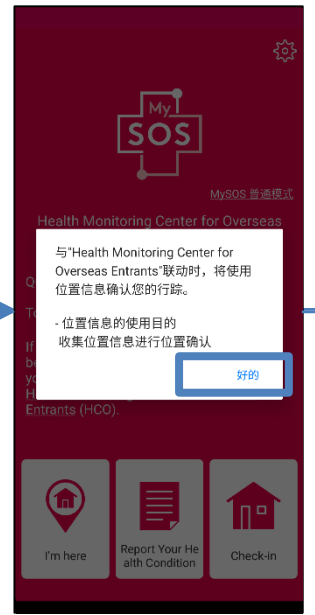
My
SOS

MySOS 普通模式

Health Monitoring Center for Overseas

Q

T

If
b
y
H
Entrants (HCO).

与"Health Monitoring Center for Overseas Entrants"联动时，将使用位置信息确认您的行踪。

- 位置信息的使用目的
收集位置信息进行位置确认

好的

I'm here

Report Your Health Condition

Check-in